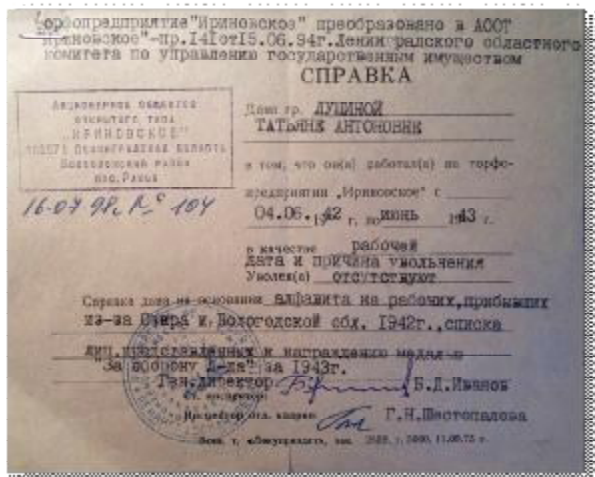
"Торфопредприятие"Ириновское" преобразовано в АООТ "Ириновское"-пр.141от15.06.94г.Ленинградского областного комитета по управлению государственным имуществом

СПРАВКА

Акционерное общество открытого типа "ИРИНОВСКОЕ" 188671 Ленинградская область Всеволожский район пос.Рахья

16-07-99г. № 104

Дана гр. ЛУПИНОЙ ТАТЬЯНЕ АНТОНОВНЕ

в том, что он(а) работал(а) на торфопредприятии „Ириновское" с 04.06.1942 г. по июнь 1943 г.

в качестве рабочей

Дата и причина увольнения Уволен(а) отсутствуют

Справка дана на основании алфавита на рабочих,прибывших из-за Озера и Вологодской обл. 1942г.,списка лиц,представленных и награжденных медалью За оборону Л-да" за 1943г.

Ген.директор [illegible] Б.Д.Иванов

Гл. бухгалтер

Инспектор отд. кадров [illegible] Г.Н.Шестопалова

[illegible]